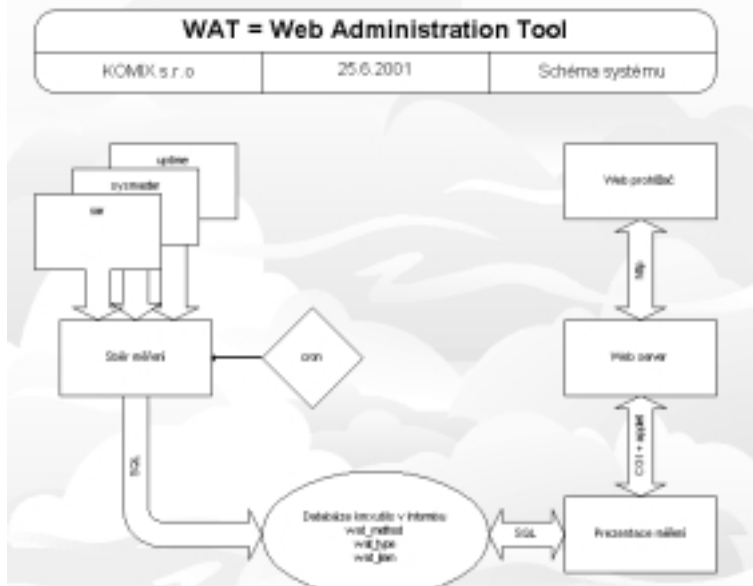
WAT = Web Administration Tool

KOMIX s.r.o

25.6.2001

Schéma systému

uptime

sysmeter

sar

Sběr měření

cron

SQL

Databáze Intrusiis v internetu
wat_method
wat_type
wat_plan

SQL

Prezentace měření

CGI + applet

Web server

http

Web prohlížeč